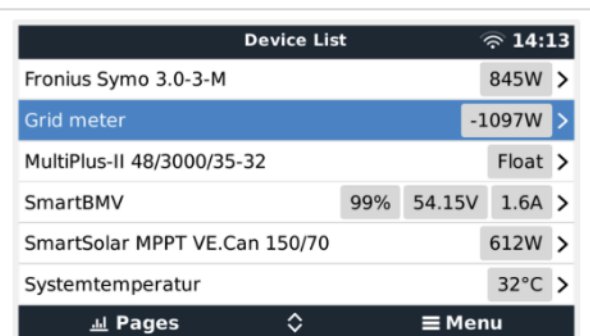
Device List 14:13

Fronius Symo 3.0-3-M 845W >

Grid meter -1097W >

MultiPlus-II 48/3000/35-32 Float >

SmartBMV 99% 54.15V 1.6A >

SmartSolar MPPT VE.Can 150/70 612W >

Systemtemperatur 32°C >

Pages Menu